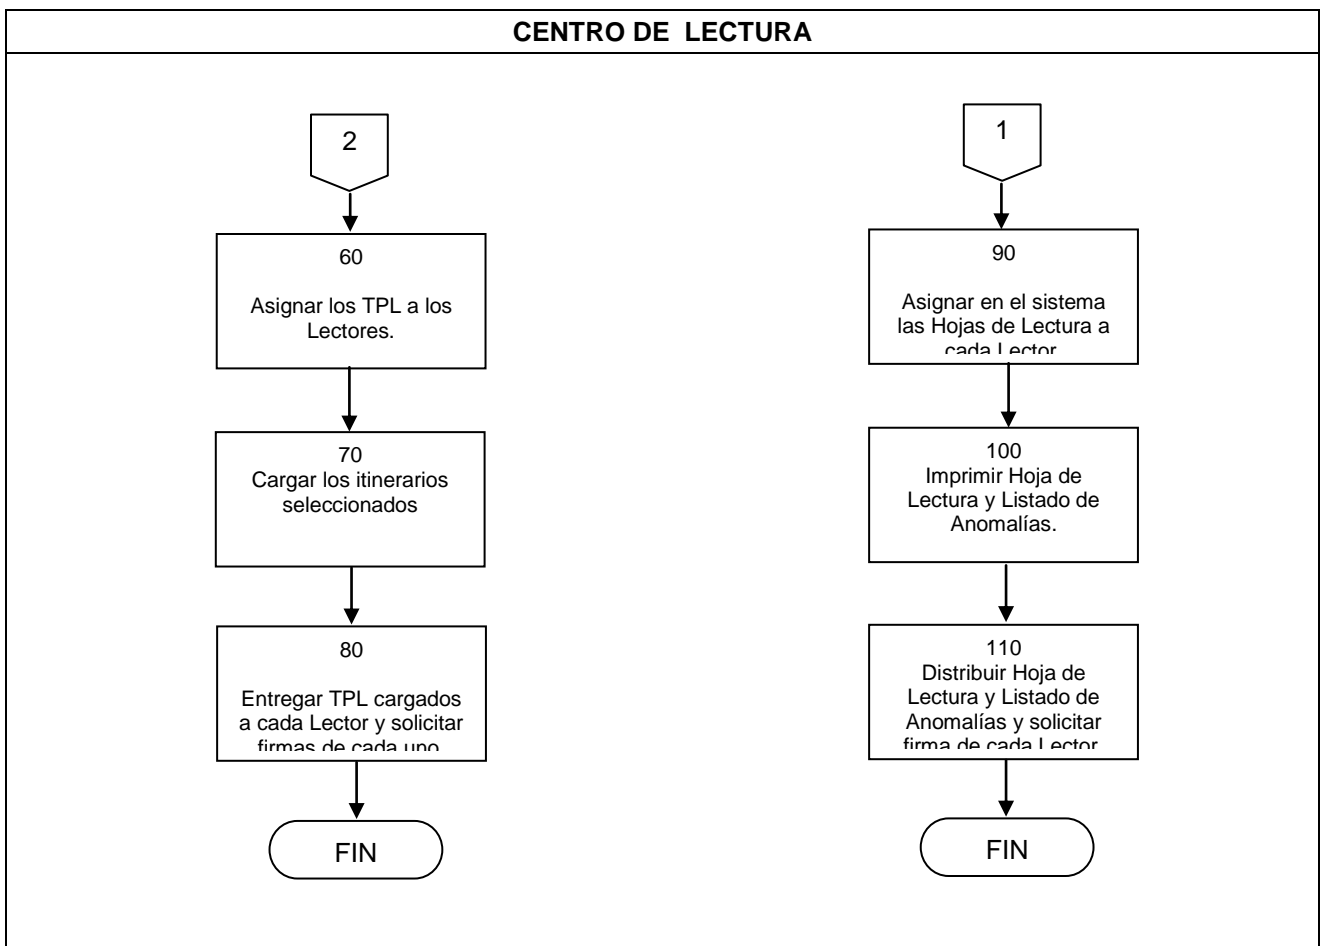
CENTRO DE LECTURA

2

60

Asignar los TPL a los Lectores.

70
Cargar los itinerarios seleccionados

80

Entregar TPL cargados a cada Lector y solicitar firmas de cada uno

FIN

1

90

Asignar en el sistema las Hojas de Lectura a cada Lector

100
Imprimir Hoja de Lectura y Listado de Anomalías.

110
Distribuir Hoja de Lectura y Listado de Anomalías y solicitar firma de cada Lector

FIN